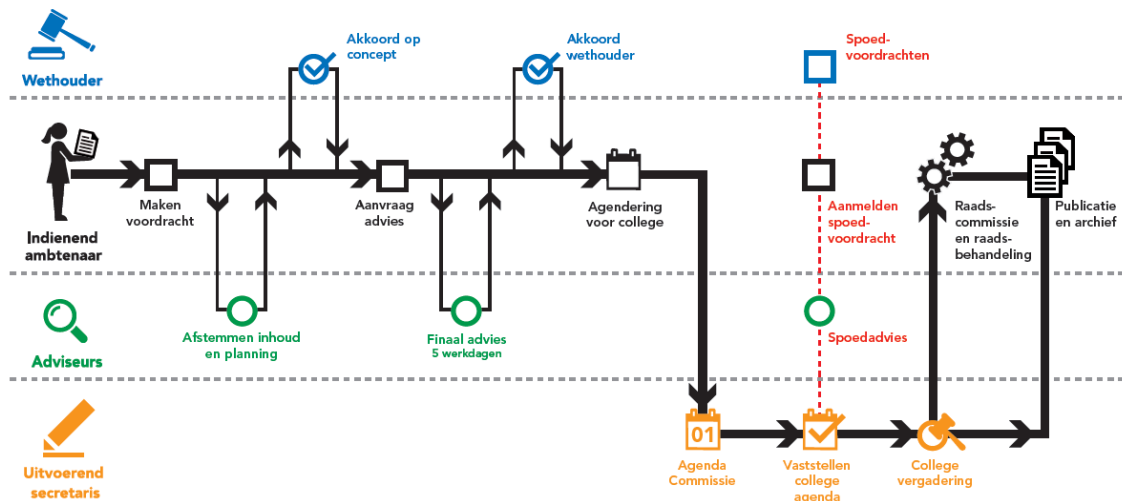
Wethouder

Akkoord op concept

Akkoord wethouder

Spoedvoordrachten

Indienend ambtenaar

Maken voordracht

Aanvraag advies

Agendering voor college

Aanmelden spoedvoordracht

Raadscommissie en raadsbehandeling

Publicatie en archief

Adviseurs

Afstemmen inhoud en planning

Finaal advies
5 werkdagen

Spoedadvies

Uitvoerend secretaris

01

Agenda Commissie

Vaststellen college agenda

College vergadering